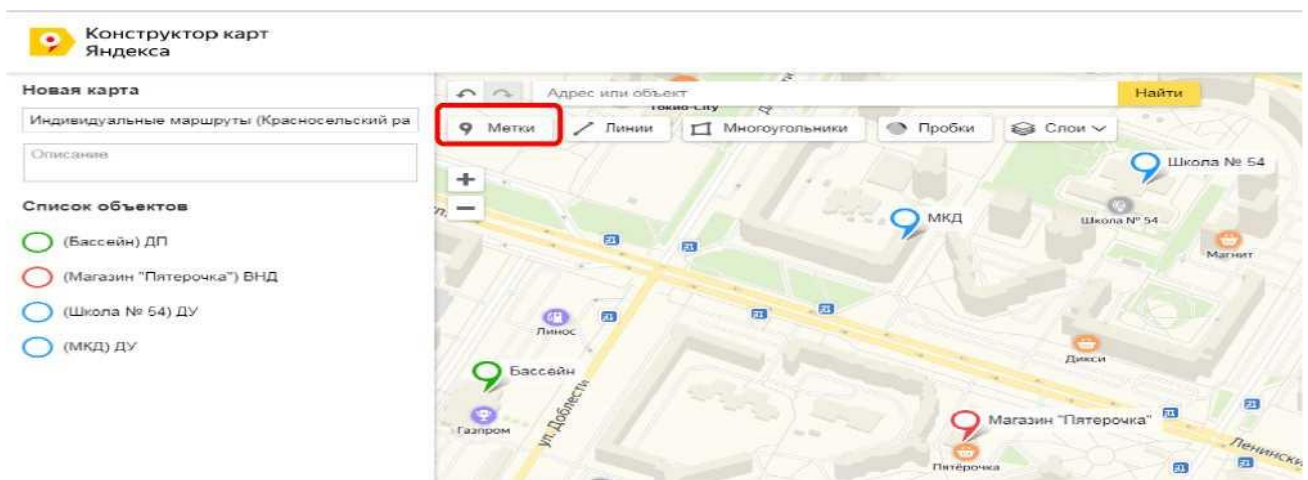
Конструктор карт Яндекса

Новая карта

Индивидуальные маршруты (Красносельский ра

Описание

Список объектов

(Бассейн) ДП

(Магазин "Пятерочка") ВНД

(Школа № 54) ДУ

(МКД) ДУ

Адрес или объект

Найти

Токио-City

Метки

Линии

Многоугольники

Пробки

Слои

+

−

Школа № 54

Школа № 54

МКД

Магнит

Линос

Дикси

Бассейн

Газпром

ул. Доблести

Магазин "Пятерочка"

Пятёрочка

Ленинский